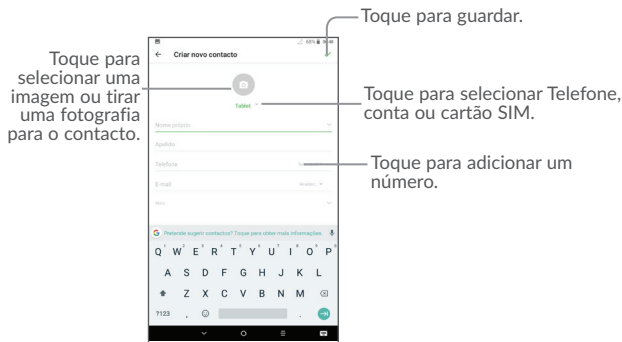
Toque para guardar.

Toque para selecionar uma imagem ou tirar uma fotografia para o contacto.

Toque para selecionar Telefone, conta ou cartão SIM.

Toque para adicionar um número.

68% 16:48

Criar novo contacto

Tablet

Nome próprio

Apelido

Telefone

E-mail

Mais

Pretende sugerir contactos? Toque para obter mais informações.

Q W E R T Y U I O P
A S D F G H J K L
Z X C V B N M
?123 , .